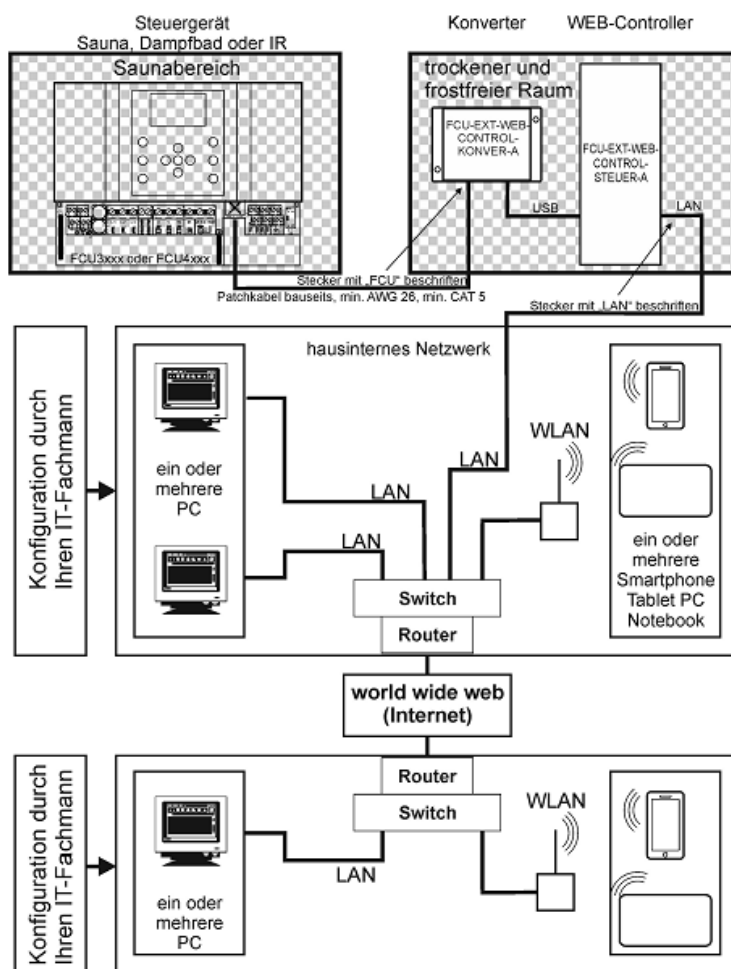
Steuergerät
Sauna, Dampfbad oder IR

Konverter

WEB-Controller

Saunabereich

FCU3xxx oder FCU4xxx

trockener und frostfreier Raum

FCU-EXT-WEB-CONTROL-KONVER-A

FCU-EXT-WEB-CONTROL-STEUER-A

USB

LAN

Stecker mit „FCU" beschriften
Patchkabel bauseits, min. AWG 26, min. CAT 5

Stecker mit „LAN" beschriften

Konfiguration durch Ihren IT-Fachmann

hausinternes Netzwerk

ein oder mehrere PC

LAN

LAN

LAN

WLAN

ein oder mehrere Smartphone Tablet PC Notebook

Switch

Router

world wide web (Internet)

Konfiguration durch Ihren IT-Fachmann

Router

Switch

WLAN

ein oder mehrere PC

LAN